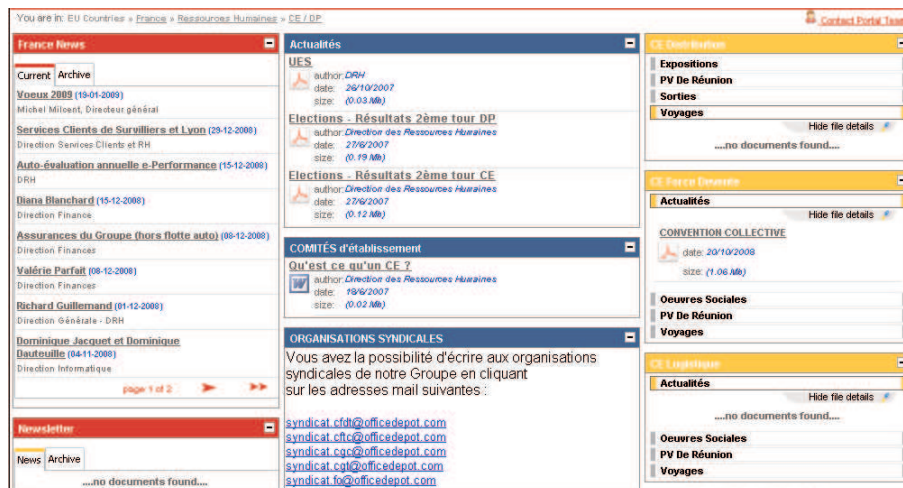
You are in: EU Countries » France » Ressources Humaines » CE / DP

Contact Portal Tea

France News

Current Archive

Voeux 2009 (19-01-2009)
Michel Milcent, Directeur général

Services Clients de Survilliers et Lyon (29-12-2008)
Direction Services Clients et RH

Auto-évaluation annuelle e-Performance (15-12-2008)
DRH

Diana Blanchard (15-12-2008)
Direction Finance

Assurances du Groupe (hors flotte auto) (08-12-2008)
Direction Finances

Valérie Parfait (08-12-2008)
Direction Finances

Richard Guillemand (01-12-2008)
Direction Générale - DRH

Dominique Jacquet et Dominique Dauteuille (04-11-2008)
Direction Informatique

page 1 of 2

Newsletter

News Archive

....no documents found....

Actualités

UES
author: DRH
date: 26/10/2007
size: (0.03 Mb)

Elections - Résultats 2ème tour DP
author: Direction des Ressources Humaines
date: 27/6/2007
size: (0.19 Mb)

Elections - Résultats 2ème tour CE
author: Direction des Ressources Humaines
date: 27/6/2007
size: (0.12 Mb)

COMITÉS d'établissement

Qu'est ce qu'un CE ?
author: Direction des Ressources Humaines
date: 18/6/2007
size: (0.02 Mb)

ORGANISATIONS SYNDICALES

Vous avez la possibilité d'écrire aux organisations syndicales de notre Groupe en cliquant sur les adresses mail suivantes :

syndicat.cfdt@officedepot.com
syndicat.cftc@officedepot.com
syndicat.cgc@officedepot.com
syndicat.cgt@officedepot.com
syndicat.fo@officedepot.com

CE Distribution

Expositions
PV De Réunion
Sorties
Voyages

Hide file details

....no documents found....

CE Force Devente

Actualités

Hide file details

CONVENTION COLLECTIVE
date: 20/10/2008
size: (1.06 Mb)

Oeuvres Sociales
PV De Réunion
Voyages

CE Logistique

Actualités

Hide file details

....no documents found....

Oeuvres Sociales
PV De Réunion
Voyages